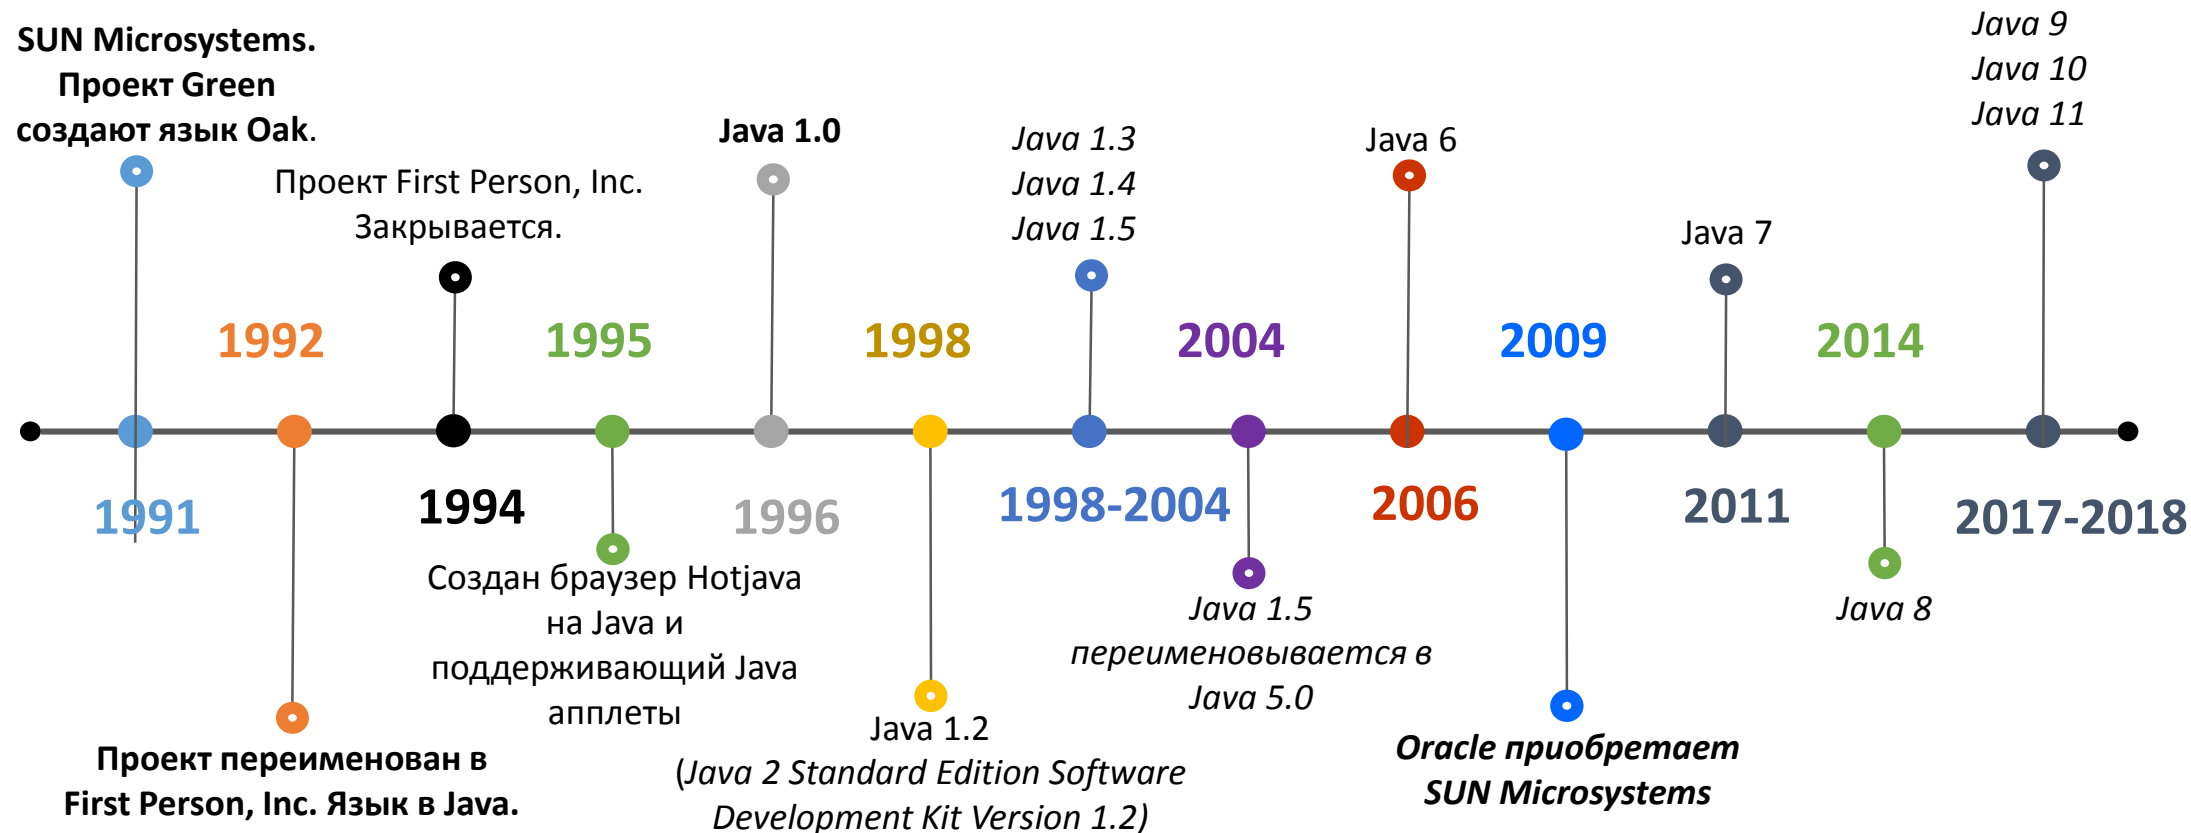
SUN Microsystems. Проект Green создают язык Oak.

1991

1992

Проект переименован в First Person, Inc. Язык в Java.

Проект First Person, Inc. Закрывается.

1994

1995

Создан браузер Hotjava на Java и поддерживающий Java апплеты

Java 1.0

1996

1998

Java 1.2 (Java 2 Standard Edition Software Development Kit Version 1.2)

Java 1.3
Java 1.4
Java 1.5

1998-2004

2004

Java 1.5 переименовывается в Java 5.0

Java 6

2006

2009

Oracle приобретает SUN Microsystems

Java 7

2011

2014

Java 8

Java 9
Java 10
Java 11

2017-2018